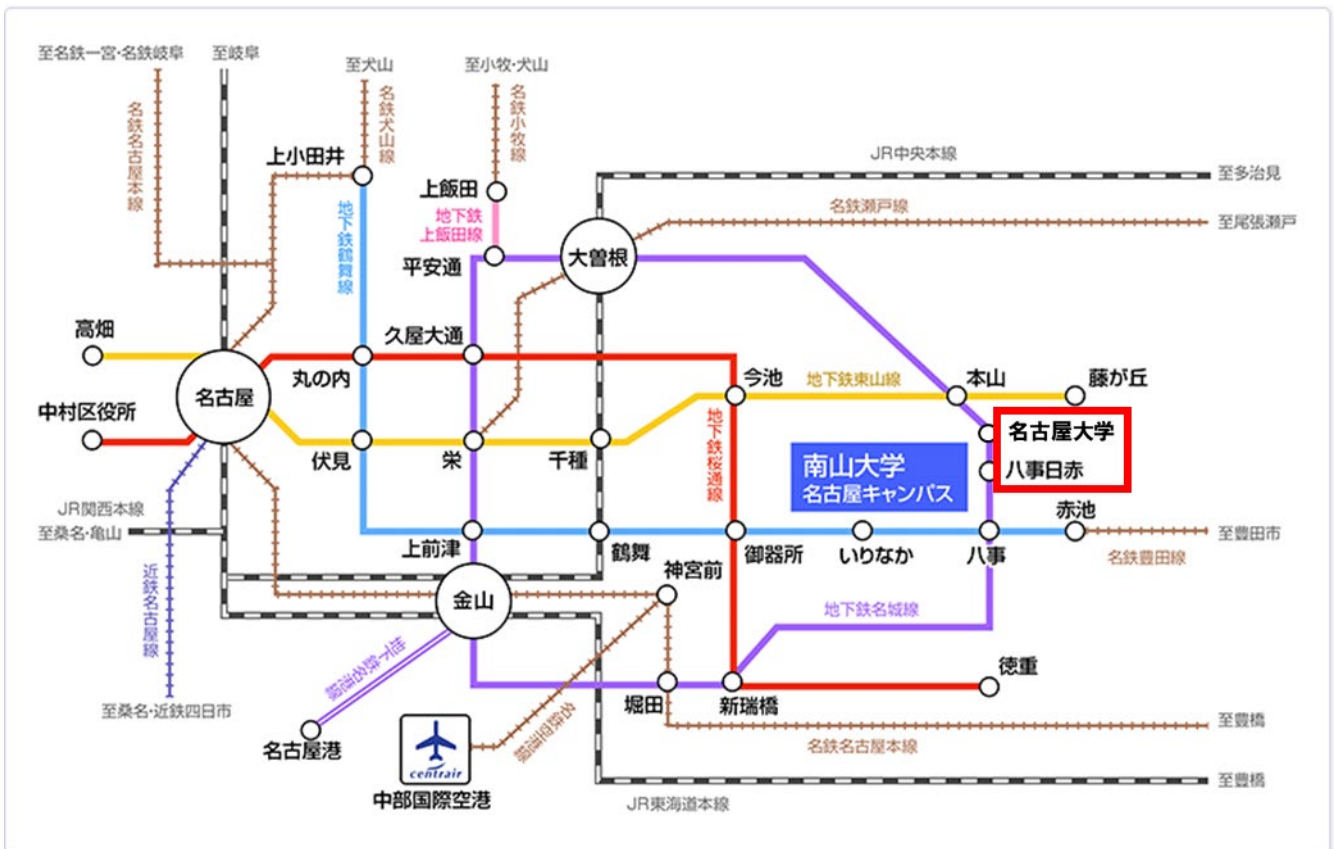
至名鉄一宮・名鉄岐阜
至岐阜
至犬山
至小牧・犬山
名鉄名古屋本線
名鉄犬山線
名鉄小牧線
上小田井
上飯田
JR中央本線
至多治見
地下鉄上飯田線
名鉄瀬戸線
至尾張瀬戸
地下鉄鶴舞線
平安通
大曽根
高畑
久屋大通
名古屋
丸の内
今池
地下鉄東山線
本山
藤が丘
中村区役所
地下鉄桜通線
名古屋大学
八事日赤
伏見
栄
千種
南山大学
名古屋キャンパス
JR関西本線
赤池
至桑名・亀山
上前津
鶴舞
御器所
いりなか
八事
至豊田市
名鉄豊田線
近鉄名古屋線
金山
神宮前
地下鉄名城線
あおなみ線
徳重
堀田
新瑞橋
至桑名・近鉄四日市
名鉄空港線
至豊橋
名古屋港
名鉄名古屋本線
centrair
中部国際空港
至豊橋
JR東海道本線